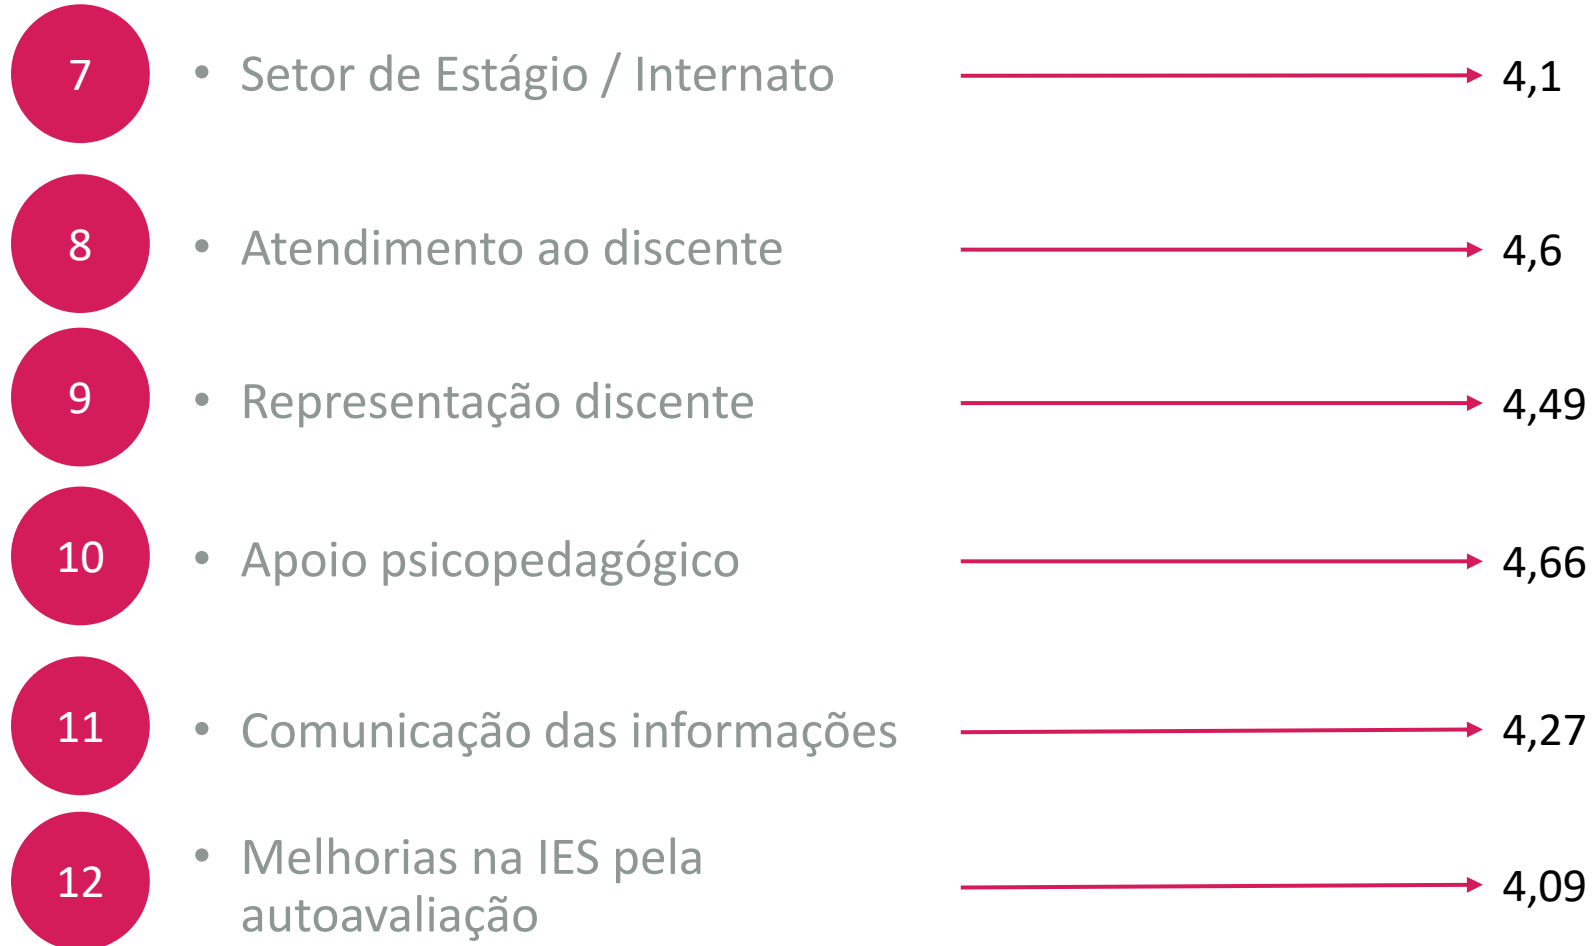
7 • Setor de Estágio / Internato 4,1

8 • Atendimento ao discente 4,6

9 • Representação discente 4,49

10 • Apoio psicopedagógico 4,66

11 • Comunicação das informações 4,27

12 • Melhorias na IES pela autoavaliação 4,09